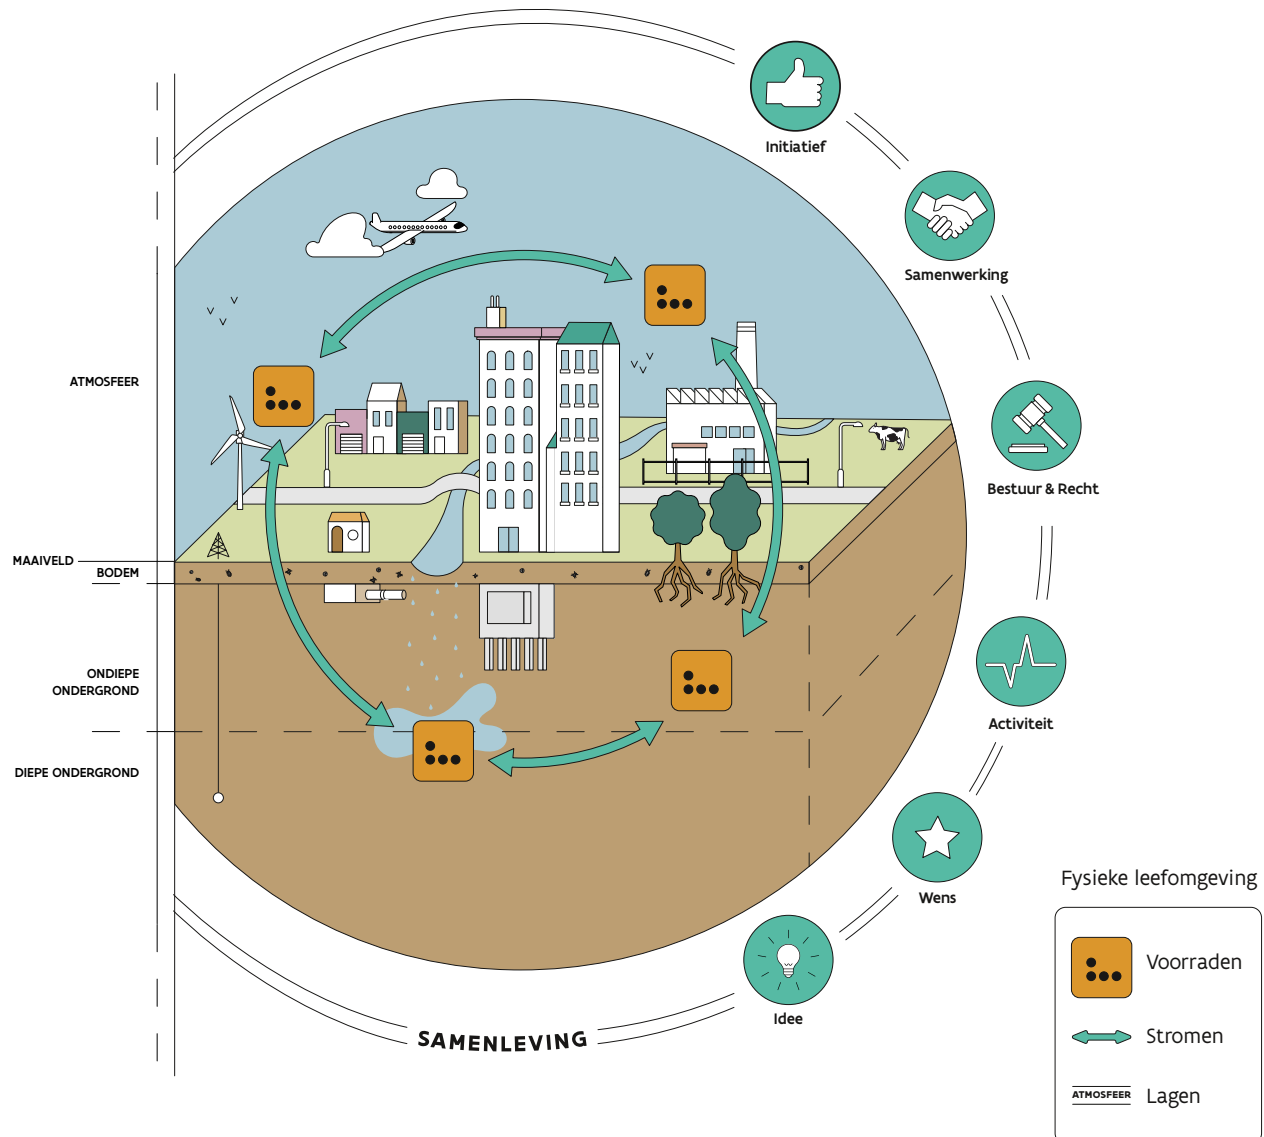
Initiatief

Samenwerking

Bestuur & Recht

Activiteit

Wens

Idee

ATMOSFEER

MAAIVELD

BODEM

ONDIEPE ONDERGROND

DIEPE ONDERGROND

SAMENLEVING

Fysieke leefomgeving

Voorraden

Stromen

ATMOSFEER Lagen